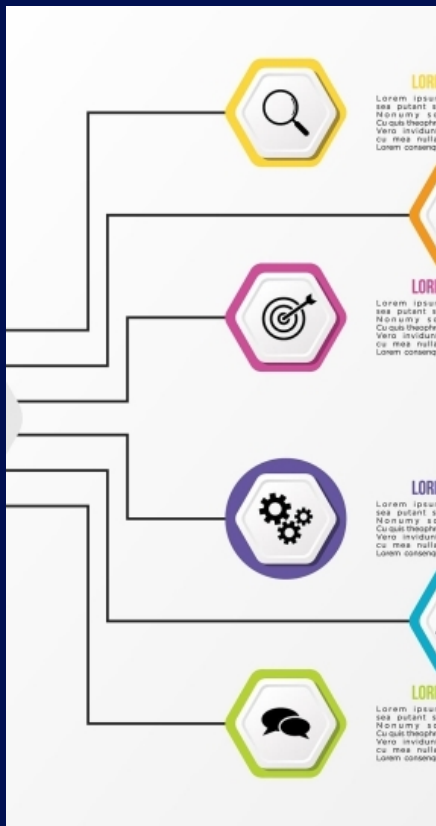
LORI
Lorem ipsu
sea putant s
Nonumy s
Cu quis theophr
Vero inviduni
cu mea nulla
Lorem consenq

LORI
Lorem ipsu
sea putant s
Nonumy s
Cu quis theophr
Vero inviduni
cu mea nulla
Lorem consenq

LORI
Lorem ipsu
sea putant s
Nonumy s
Cu quis theophr
Vero inviduni
cu mea nulla
Lorem consenq

LORI
Lorem ipsu
sea putant s
Nonumy s
Cu quis theophr
Vero inviduni
cu mea nulla
Lorem consenq